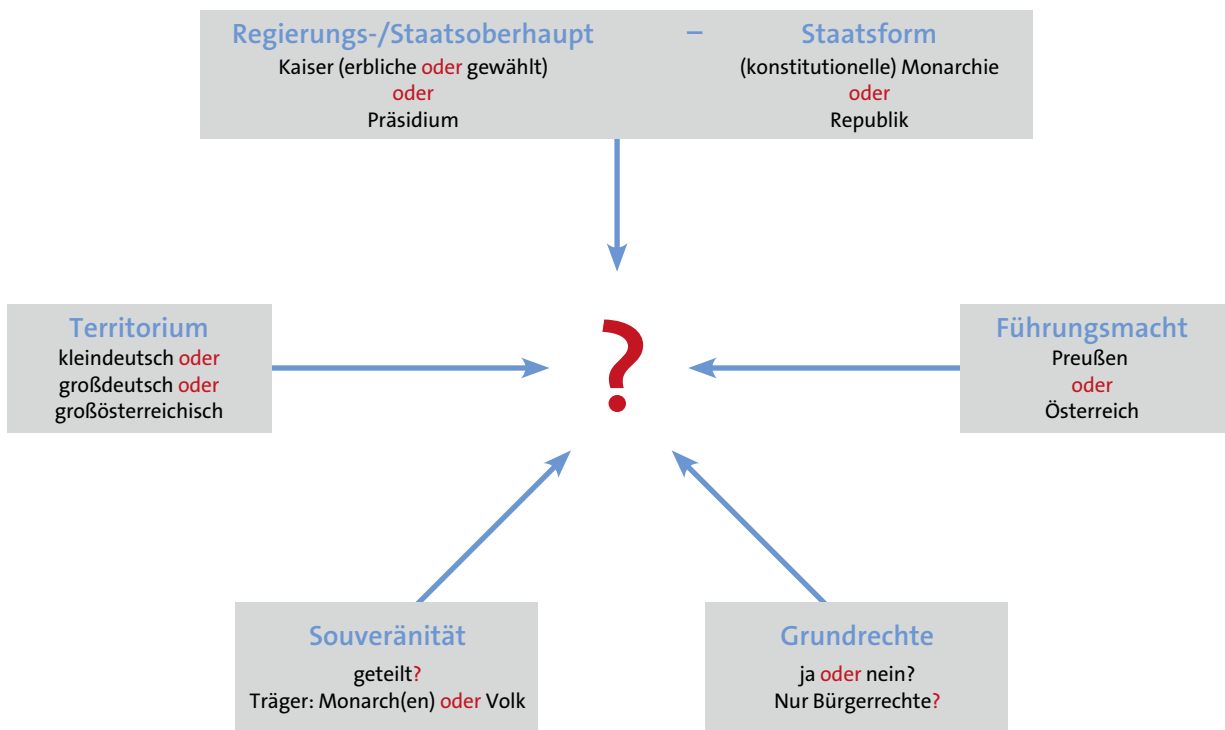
Regierungs-/Staatsoberhaupt – Staatsform
Kaiser (erbliche oder gewählt)
oder
Präsidium

(konstitutionelle) Monarchie
oder
Republik

Territorium
kleindeutsch oder
großdeutsch oder
großösterreichisch

?

Führungsmacht
Preußen
oder
Österreich

Souveränität
geteilt?
Träger: Monarch(en) oder Volk

Grundrechte
ja oder nein?
Nur Bürgerrechte?